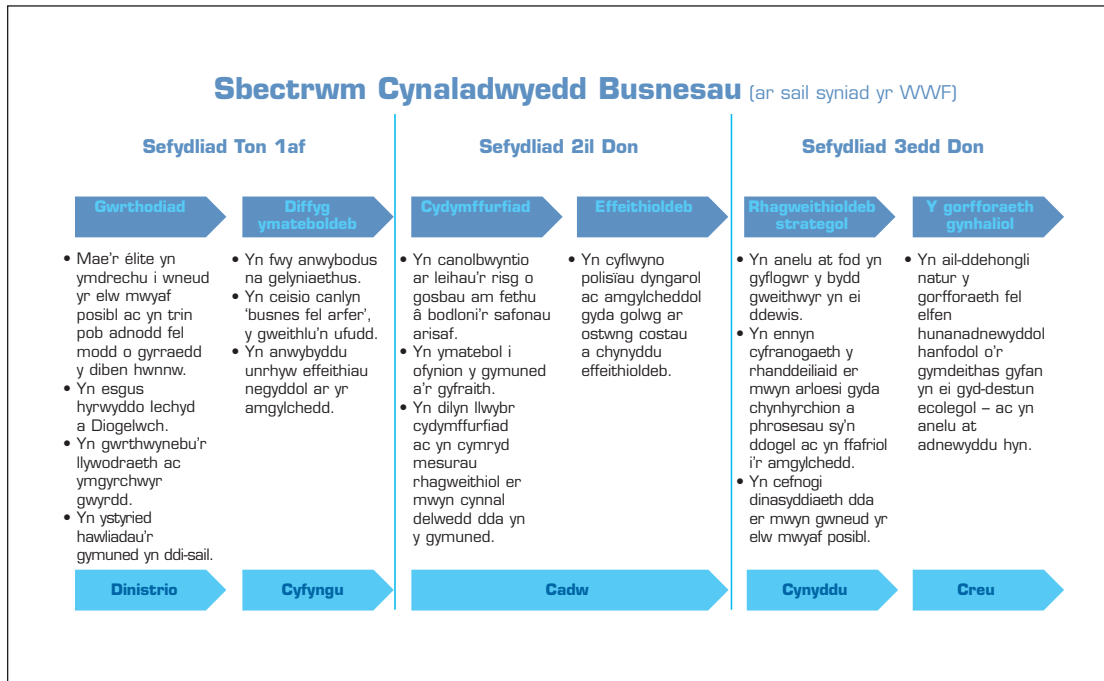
Sbectrwm Cynaladwyedd Busnesau (ar sail syniad yr WWF)

Sefydliad Ton 1af

Sefydliad 2il Don

Sefydliad 3edd Don

Gwrthodiad

Diffyg ymateboldeb

Cydymffurfiad

Effeithioldeb

Rhagweithioldeb strategol

Y gorfforaeth gynhaliol

• Mae'r élite yn ymdrechu i wneud yr elw mwyaf posibl ac yn trin pob adnodd fel modd o gyrraedd y diben hwnnw.
• Yn esgus hyrwyddo Iechyd a Diogelwch.
• Yn gwrthwynebu'r llywodraeth ac ymgyrchwyr gwyrdd.
• Yn ystyried hawliadau'r gymuned yn ddi-sail.

• Yn fwy anwybodus na gelyniaethus.
• Yn ceisio canlyn 'busnes fel arfer', y gweithlu'n ufudd.
• Yn anwybyddu unrhyw effeithiau negyddol ar yr amgylchedd.

• Yn canolbwyntio ar leihau'r risg o gosbau am fethu â bodloni'r safonau arisaf.
• Yn ymatebol i ofynion y gymuned a'r gyfraith.
• Yn dilyn llwybr cydymffurfiad ac yn cymryd mesurau rhagweithiol er mwyn cynnal delwedd dda yn y gymuned.

• Yn cyflwyno polisïau dyngarol ac amgylcheddol gyda golwg ar ostwng costau a chynyddu effeithioldeb.

• Yn anelu at fod yn gyflogwr y bydd gweithwyr yn ei ddewis.
• Yn ennyn cyfranogaeth y rhanddeiliaid er mwyn arloesi gyda chynhyrchion a phrosesau sy'n ddogel ac yn ffafriol i'r amgylchedd.
• Yn cefnogi dinasyddiaeth dda er mwyn gwneud yr elw mwyaf posibl.

• Yn ail-ddehongli natur y gorfforaeth fel elfen hunanadnewyddol hanfodol o'r gymdeithas gyfan yn ei gyd-destun ecolegol – ac yn anelu at adnewyddu hyn.

Dinistrio

Cyfyngu

Cadw

Cynyddu

Creu